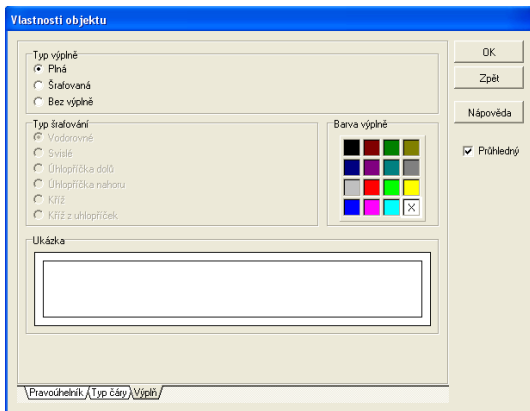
Vlastnosti objektu

Typ výplně
Plná
Šrafovaná
Bez výplně

Typ šrafování
Vodorovné
Svislé
Úhlopříčka dolů
Úhlopříčka nahoru
Kříž
Kříž z uhlopříček

Barva výplně

Ukázka

OK
Zpět
Nápověda
Průhledný

Pravoúhelník
Typ čáry
Výplň